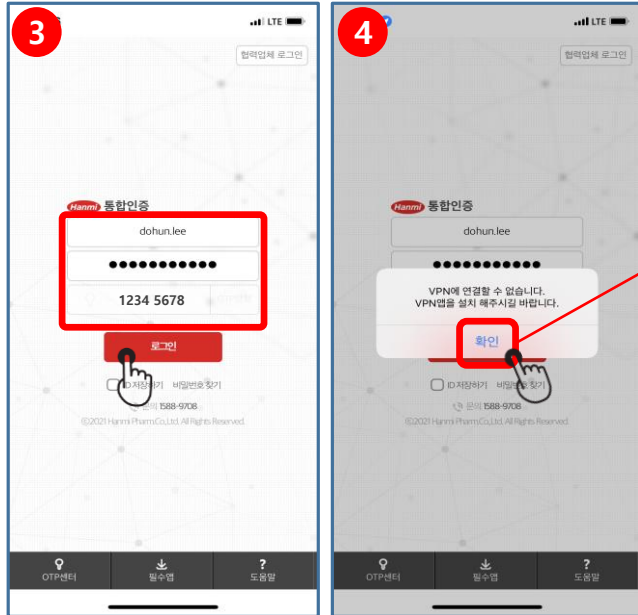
3

LTE

협력업체 로그인

Hanmi 통합인증

dohun.lee

●●●●●●●●●●●

1234 5678

로그인

ID 저장하기 비밀번호 찾기

문의 1588-9708

©2021 Hanmi Pharm.Co.,Ltd. All Rights Reserved.

OTP센터 필수앱 도움말

4

LTE

협력업체 로그인

Hanmi 통합인증

dohun.lee

●●●●●●●●●●●

VPN에 연결할 수 없습니다.
VPN앱을 설치 해주시길 바랍니다.

확인

ID 저장하기 비밀번호 찾기

문의 1588-9708

©2021 Hanmi Pharm.Co.,Ltd. All Rights Reserved.

OTP센터 필수앱 도움말